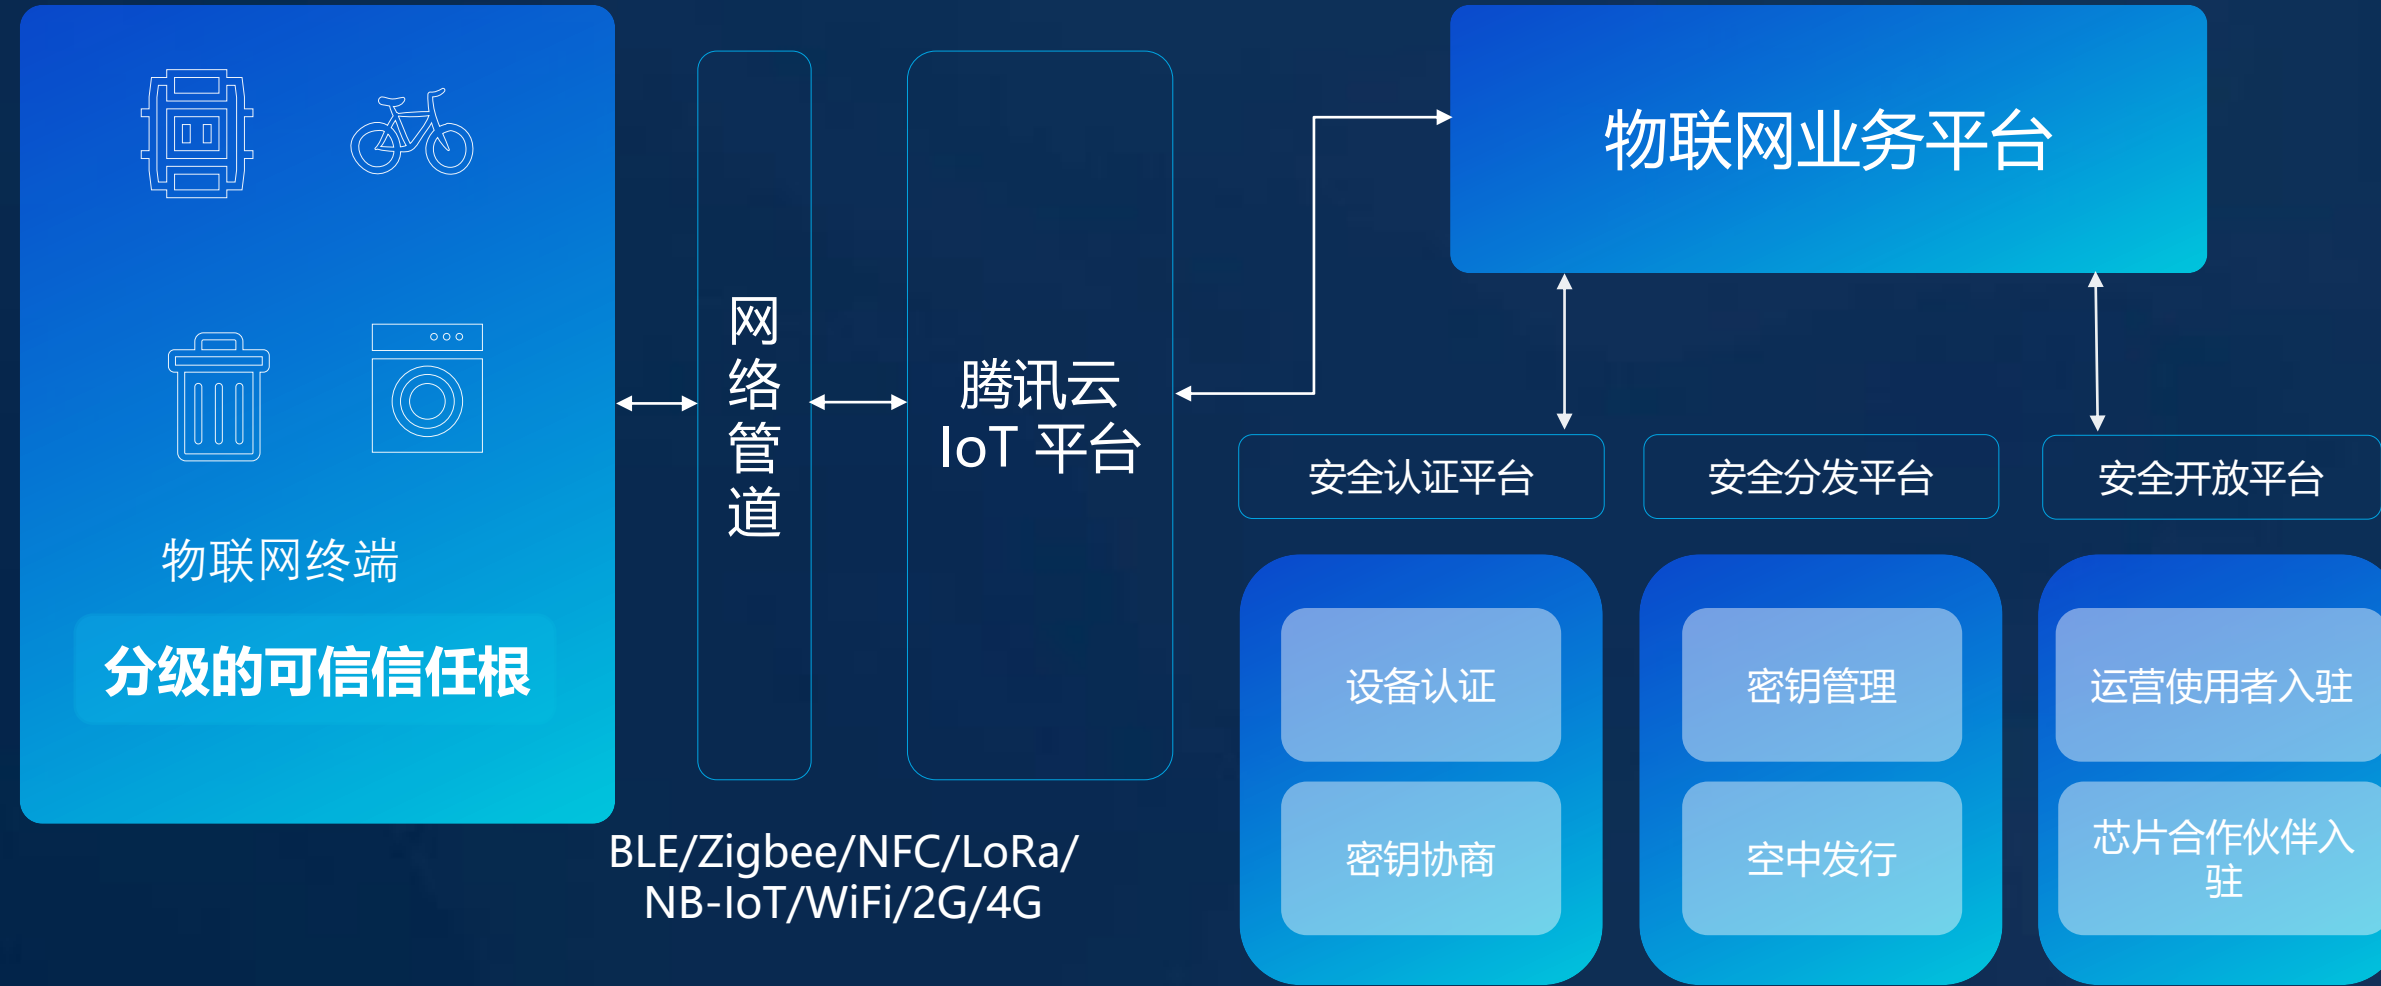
物联网终端

分级的可信信任根

网络管道

腾讯云 IoT 平台

BLE/Zigbee/NFC/LoRa/ NB-IoT/WiFi/2G/4G

物联网业务平台

安全认证平台

安全分发平台

安全开放平台

设备认证

密钥协商

密钥管理

空中发行

运营使用者入驻

芯片合作伙伴入驻